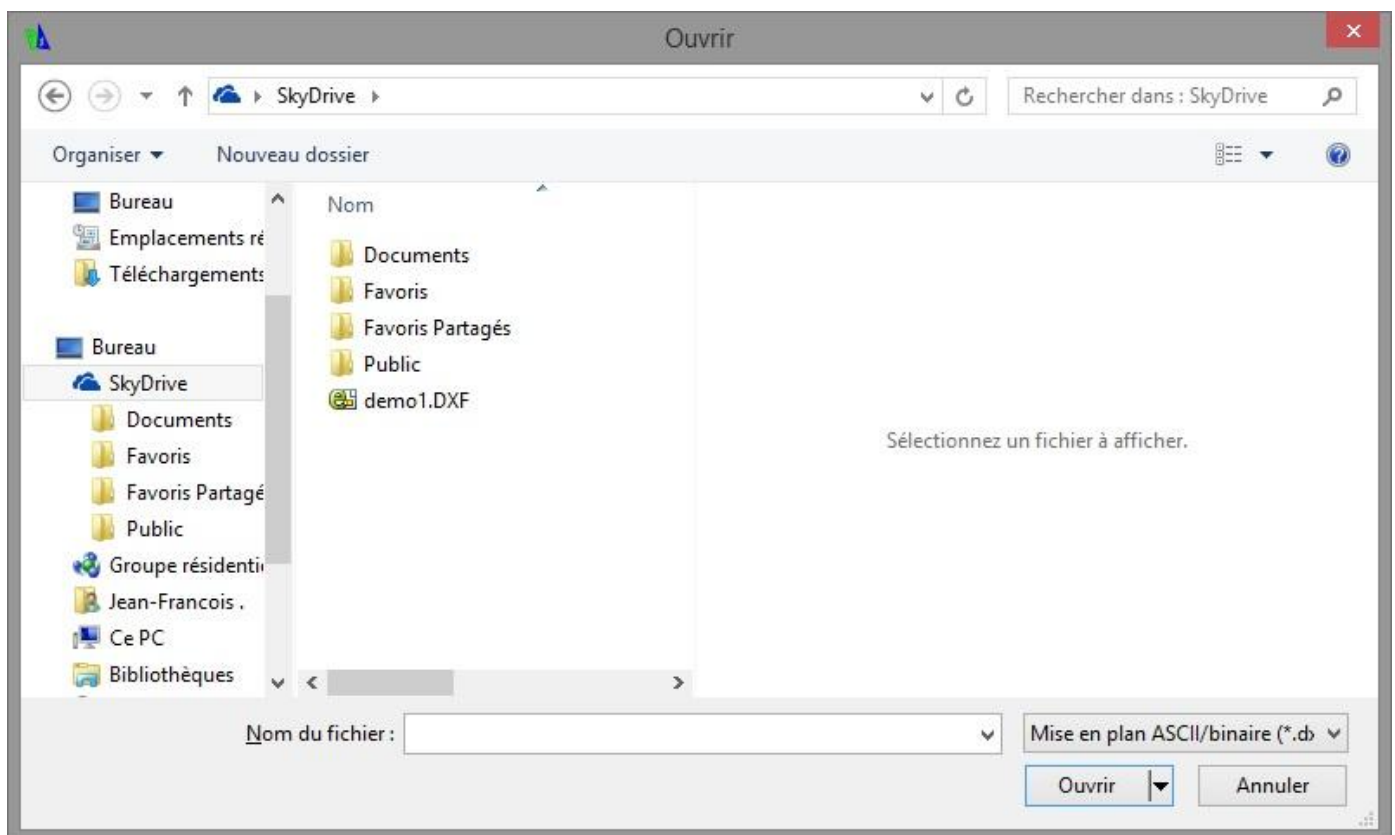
Ouvrir

SkyDrive

Rechercher dans : SkyDrive

Organiser ▾ Nouveau dossier

Bureau
Emplacements ré
Téléchargements
Bureau
SkyDrive
Documents
Favoris
Favoris Partagé
Public
Groupe résidenti
Jean-Francois .
Ce PC
Bibliothèques

Nom
Documents
Favoris
Favoris Partagés
Public
demo1.DXF

Sélectionnez un fichier à afficher.

Nom du fichier :

Mise en plan ASCII/binaire (*.d

Ouvrir

Annuler